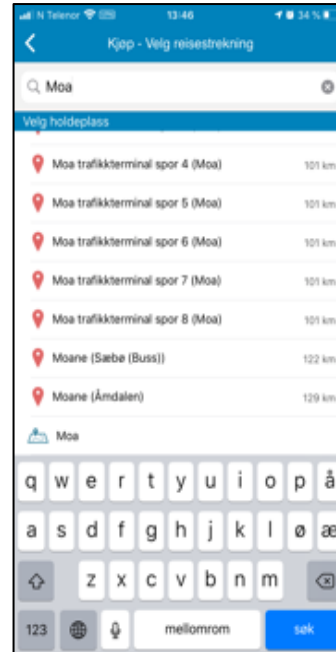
N Telenor 13:46 34 %

Kjøp - Velg reisestrekning

Moa

Velg holdeplass

Moa trafikkterminal spor 4 (Moa) 101 km

Moa trafikkterminal spor 5 (Moa) 101 km

Moa trafikkterminal spor 6 (Moa) 101 km

Moa trafikkterminal spor 7 (Moa) 101 km

Moa trafikkterminal spor 8 (Moa) 101 km

Moane (Sæbø (Buss)) 122 km

Moane (Åmdalen) 129 km

Moa

q w e r t y u i o p å

a s d f g h j k l ø æ

z x c v b n m

123 mellomrom søk